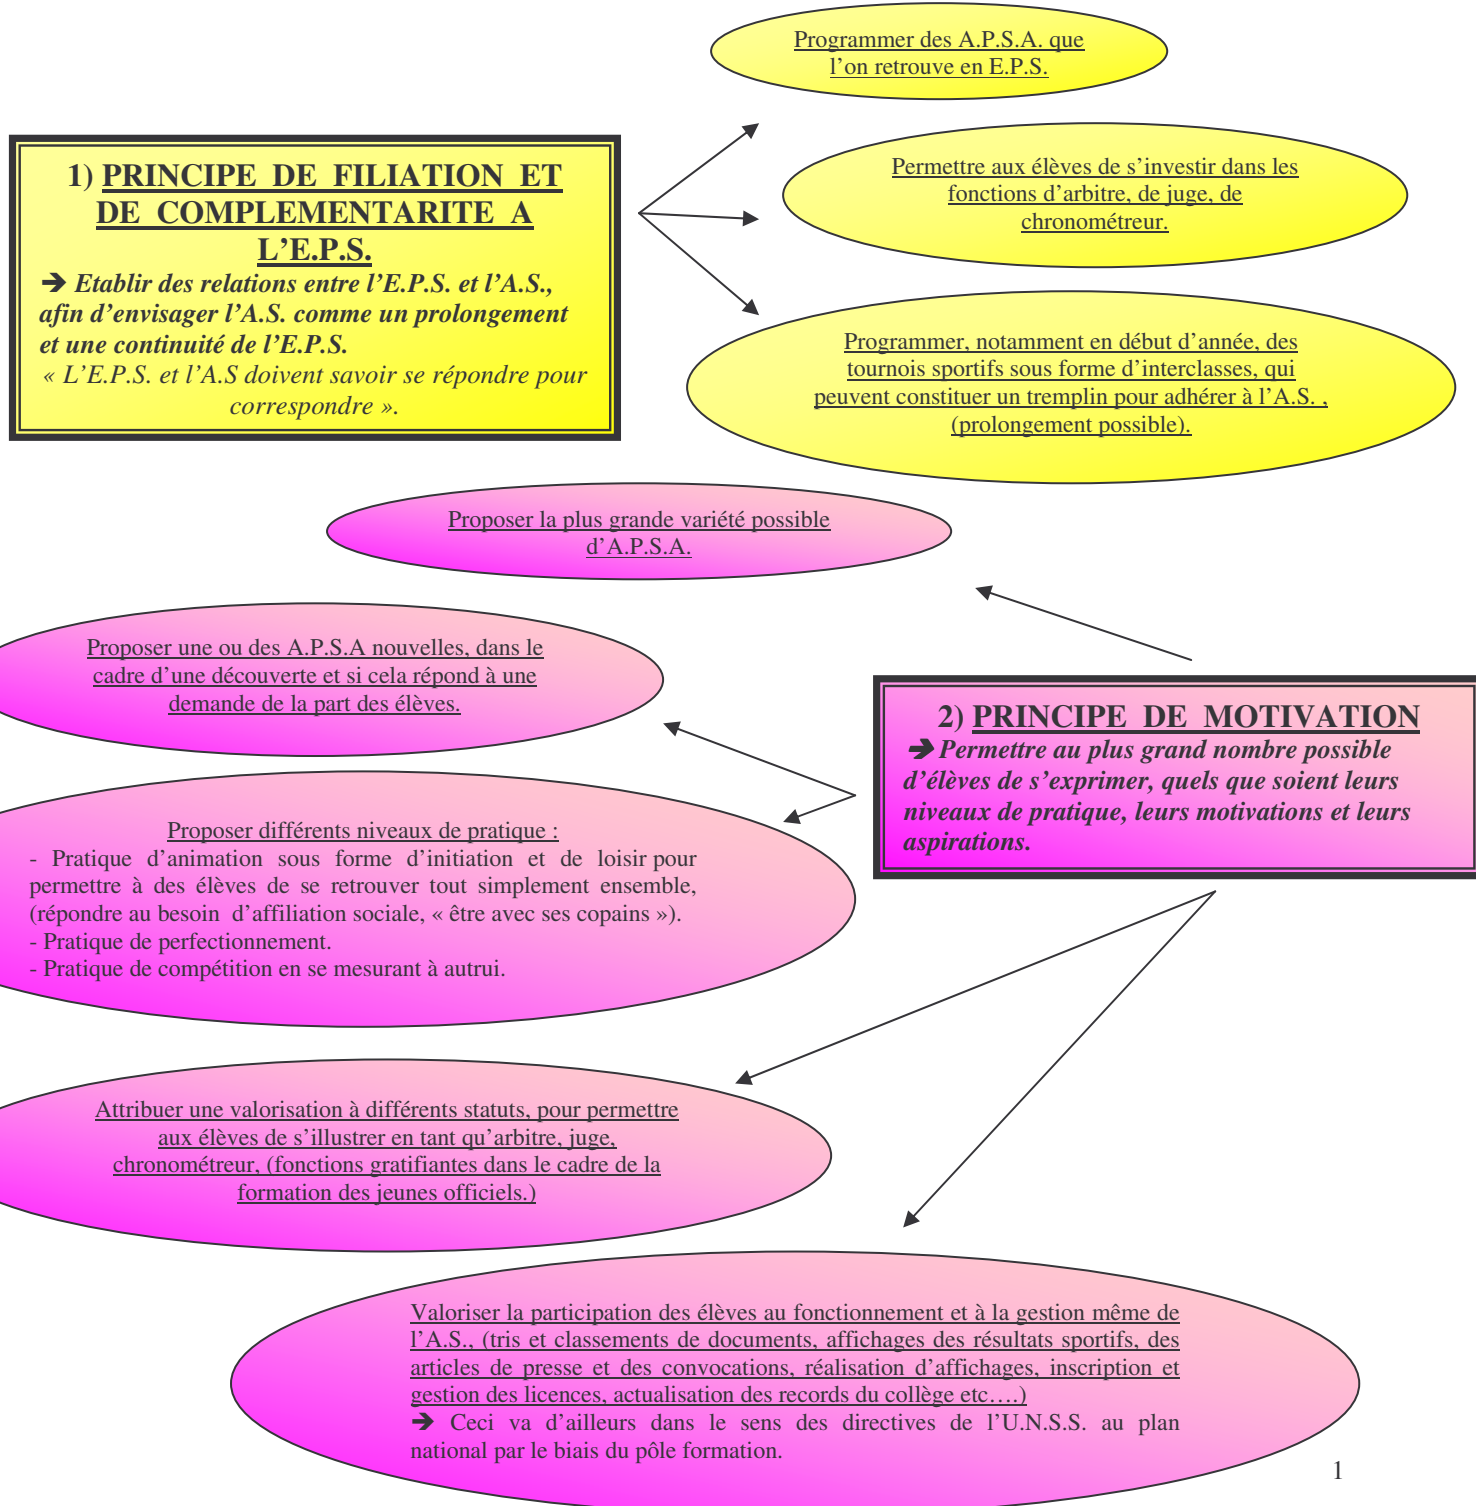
Programmer des A.P.S.A. que l'on retrouve en E.P.S.

1) PRINCIPE DE FILIATION ET DE COMPLEMENTARITE A L'E.P.S.
➔ Etablir des relations entre l'E.P.S. et l'A.S., afin d'envisager l'A.S. comme un prolongement et une continuité de l'E.P.S.
« L'E.P.S. et l'A.S doivent savoir se répondre pour correspondre ».

Permettre aux élèves de s'investir dans les fonctions d'arbitre, de juge, de chronométreur.

Programmer, notamment en début d'année, des tournois sportifs sous forme d'interclasses, qui peuvent constituer un tremplin pour adhérer à l'A.S. , (prolongement possible).

Proposer la plus grande variété possible d'A.P.S.A.

Proposer une ou des A.P.S.A nouvelles, dans le cadre d'une découverte et si cela répond à une demande de la part des élèves.

2) PRINCIPE DE MOTIVATION
➔ Permettre au plus grand nombre possible d'élèves de s'exprimer, quels que soient leurs niveaux de pratique, leurs motivations et leurs aspirations.

Proposer différents niveaux de pratique :
- Pratique d'animation sous forme d'initiation et de loisir pour permettre à des élèves de se retrouver tout simplement ensemble, (répondre au besoin d'affiliation sociale, « être avec ses copains »).
- Pratique de perfectionnement.
- Pratique de compétition en se mesurant à autrui.

Attribuer une valorisation à différents statuts, pour permettre aux élèves de s'illustrer en tant qu'arbitre, juge, chronométreur, (fonctions gratifiantes dans le cadre de la formation des jeunes officiels.)

Valoriser la participation des élèves au fonctionnement et à la gestion même de l'A.S., (tris et classements de documents, affichages des résultats sportifs, des articles de presse et des convocations, réalisation d'affichages, inscription et gestion des licences, actualisation des records du collège etc….)
➔ Ceci va d'ailleurs dans le sens des directives de l'U.N.S.S. au plan national par le biais du pôle formation.

1